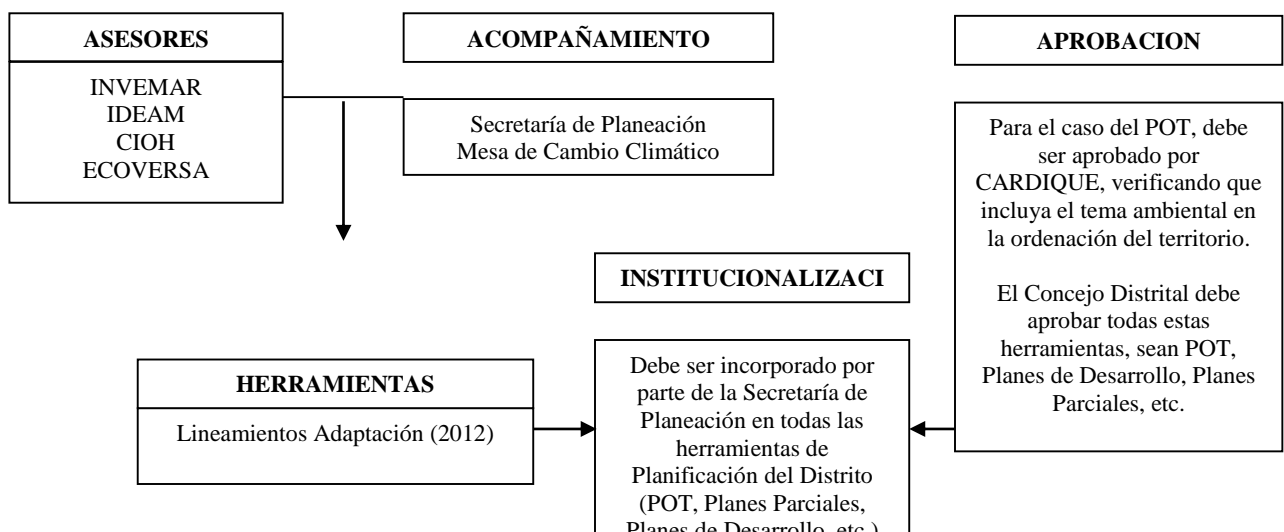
ASESORES

INVEMAR
IDEAM
CIOH
ECOVERSA

ACOMPAÑAMIENTO

Secretaría de Planeación
Mesa de Cambio Climático

APROBACION

Para el caso del POT, debe ser aprobado por CARDIQUE, verificando que incluya el tema ambiental en la ordenación del territorio.

El Concejo Distrital debe aprobar todas estas herramientas, sean POT, Planes de Desarrollo, Planes Parciales, etc.

INSTITUCIONALIZACI

HERRAMIENTAS

Lineamientos Adaptación (2012)

Debe ser incorporado por parte de la Secretaría de Planeación en todas las herramientas de Planificación del Distrito (POT, Planes Parciales, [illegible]